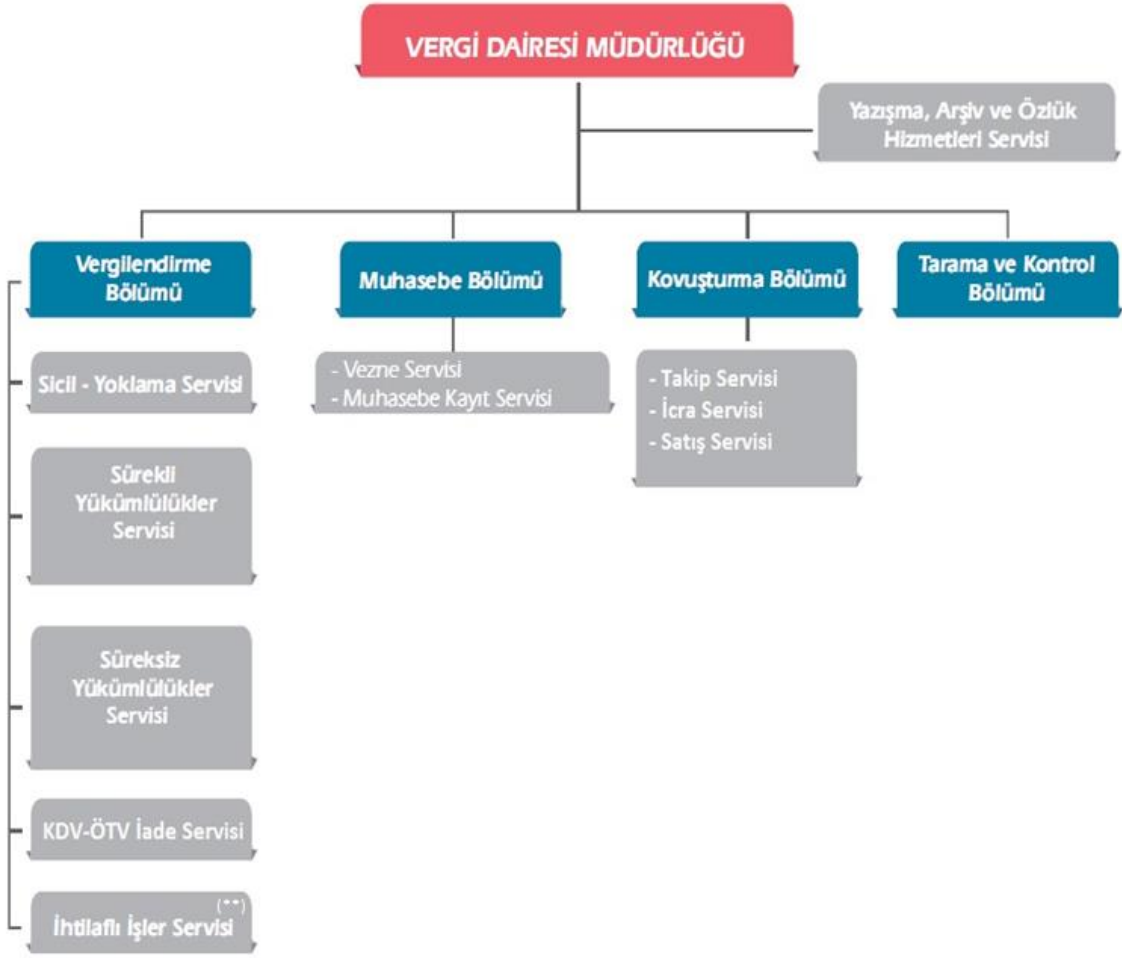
VERGİ DAİRESİ MÜDÜRLÜĞÜ

Yazışma, Arşiv ve Özlük Hizmetleri Servisi

Vergilendirme Bölümü

Muhasebe Bölümü

Kovuşturma Bölümü

Tarama ve Kontrol Bölümü

Sicil - Yoklama Servisi

Sürekli Yükümlülükler Servisi

Süreksiz Yükümlülükler Servisi

KDV-ÖTV İade Servisi

İhtilaflı İşler Servisi (**)

- Vezne Servisi
- Muhasebe Kayıt Servisi

- Takip Servisi
- İcra Servisi
- Satış Servisi